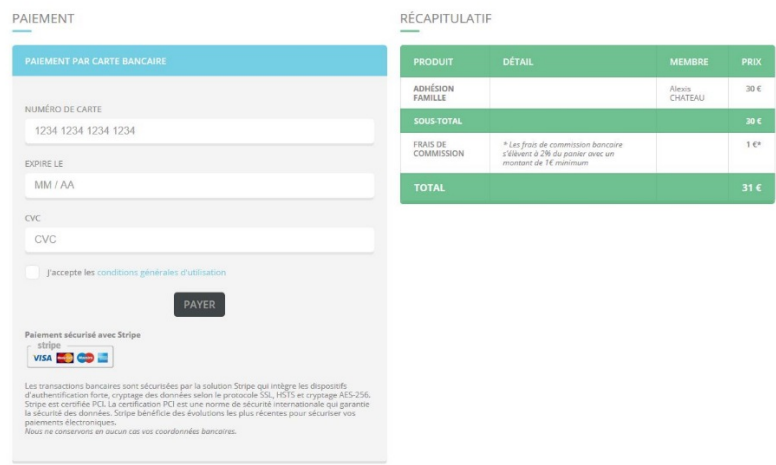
PAIEMENT

PAIEMENT PAR CARTE BANCAIRE

NUMÉRO DE CARTE

1234 1234 1234 1234

EXPIRE LE

MM / AA

CVC

CVC

J'accepte les conditions générales d'utilisation

PAYER

Paiement sécurisé avec Stripe

stripe

VISA

Les transactions bancaires sont sécurisées par la solution Stripe qui intègre les dispositifs d'authentification forte, cryptage des données selon le protocole SSL, HSTS et cryptage AES-256. Stripe est certifiée PCI. La certification PCI est une norme de sécurité internationale qui garantie la sécurité des données. Stripe bénéficie des évolutions les plus récentes pour sécuriser vos paiements électroniques.
Nous ne conservons en aucun cas vos coordonnées bancaires.

RÉCAPITULATIF

| PRODUIT | DÉTAIL | MEMBRE | PRIX |
|---|---|---|---|
| ADHÉSION FAMILLE | | Alexis CHATEAU | 30 € |
| SOUS-TOTAL | | | 30 € |
| FRAIS DE COMMISSION | * Les frais de commission bancaire s'élèvent à 2% du panier avec un montant de 1€ minimum | | 1 €* |
| TOTAL | | | 31 € |